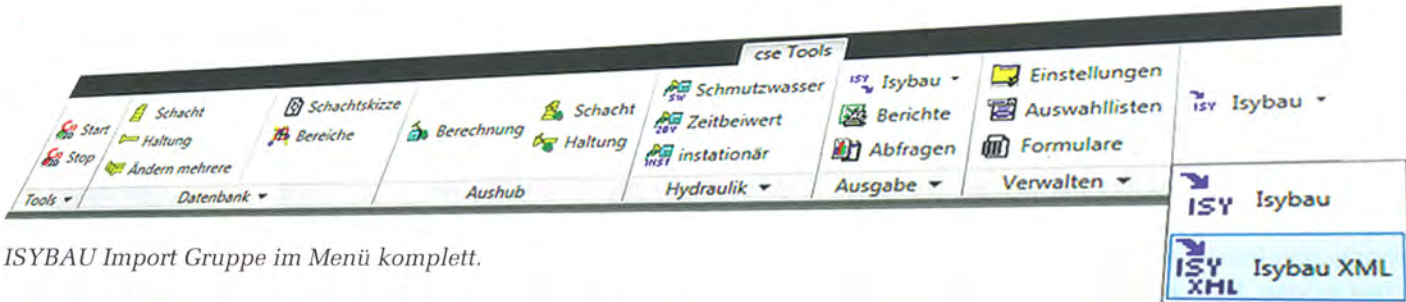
cse Tools

Start
Stop
Tools

Schacht
Haltung
Ändern mehrere
Schachtskizze
Bereiche
Datenbank

Berechnung
Schacht
Haltung
Aushub

SW Schmutzwasser
ZBW Zeitbeiwert
INST instationär
Hydraulik

ISY Isybau
Berichte
Abfragen
Ausgabe

Einstellungen
Auswahllisten
Formulare
Verwalten

ISY Isybau

ISY Isybau

ISY XML Isybau XML

ISYBAU Import Gruppe im Menü komplett.